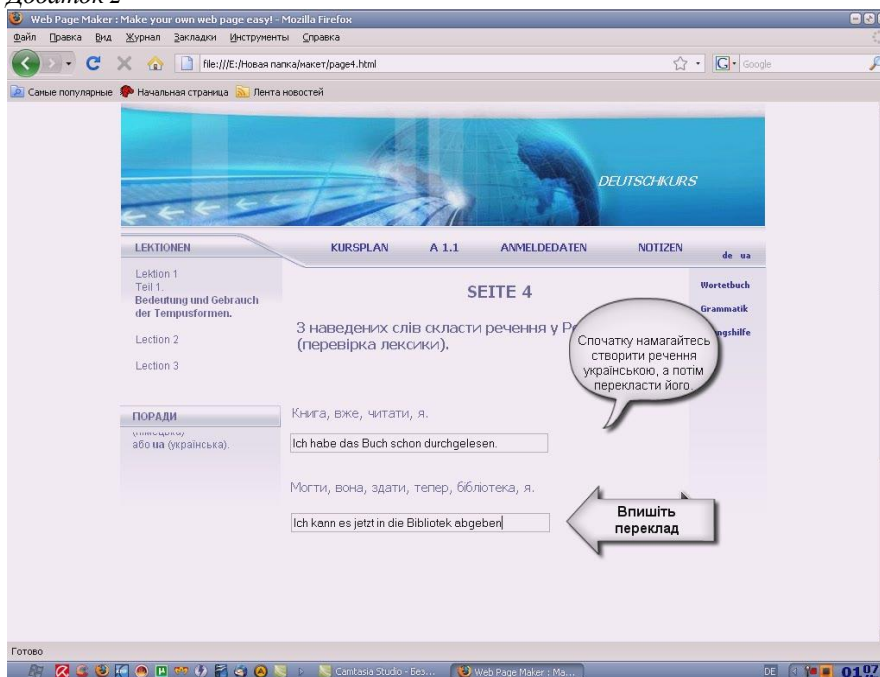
Додаток 2

Web Page Maker : Make your own web page easy! - Mozilla Firefox

Файл Правка Вид Журнал Закладки Инструменты Справка

file:///E:/Новая папка/макет/page4.html

Google

Самые популярные Начальная страница Лента новостей

DEUTSCHKURS

LEKTIONEN

KURSPLAN A 1.1 ANMELDEDATEN NOTIZEN de ua

Lektion 1
Teil 1.
Bedeutung und Gebrauch der Tempusformen.

Lection 2

Lection 3

SEITE 4

З наведених слів скласти речення у Р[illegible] (перевірка лексики).

Wortetbuch

Grammatik

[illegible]ngshilfe

Спочатку намагайтесь створити речення українською, а потім перекласти його

ПОРАДИ

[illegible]
або ua (українська).

Книга, вже, читати, я.

Ich habe das Buch schon durchgelesen.

Могти, вона, здати, тепер, бібліотека, я.

Ich kann es jetzt in die Bibliotek abgeben

Впишіть переклад

Готово

Camtasia Studio - Без...

Web Page Maker : Ma...

DE 01:07